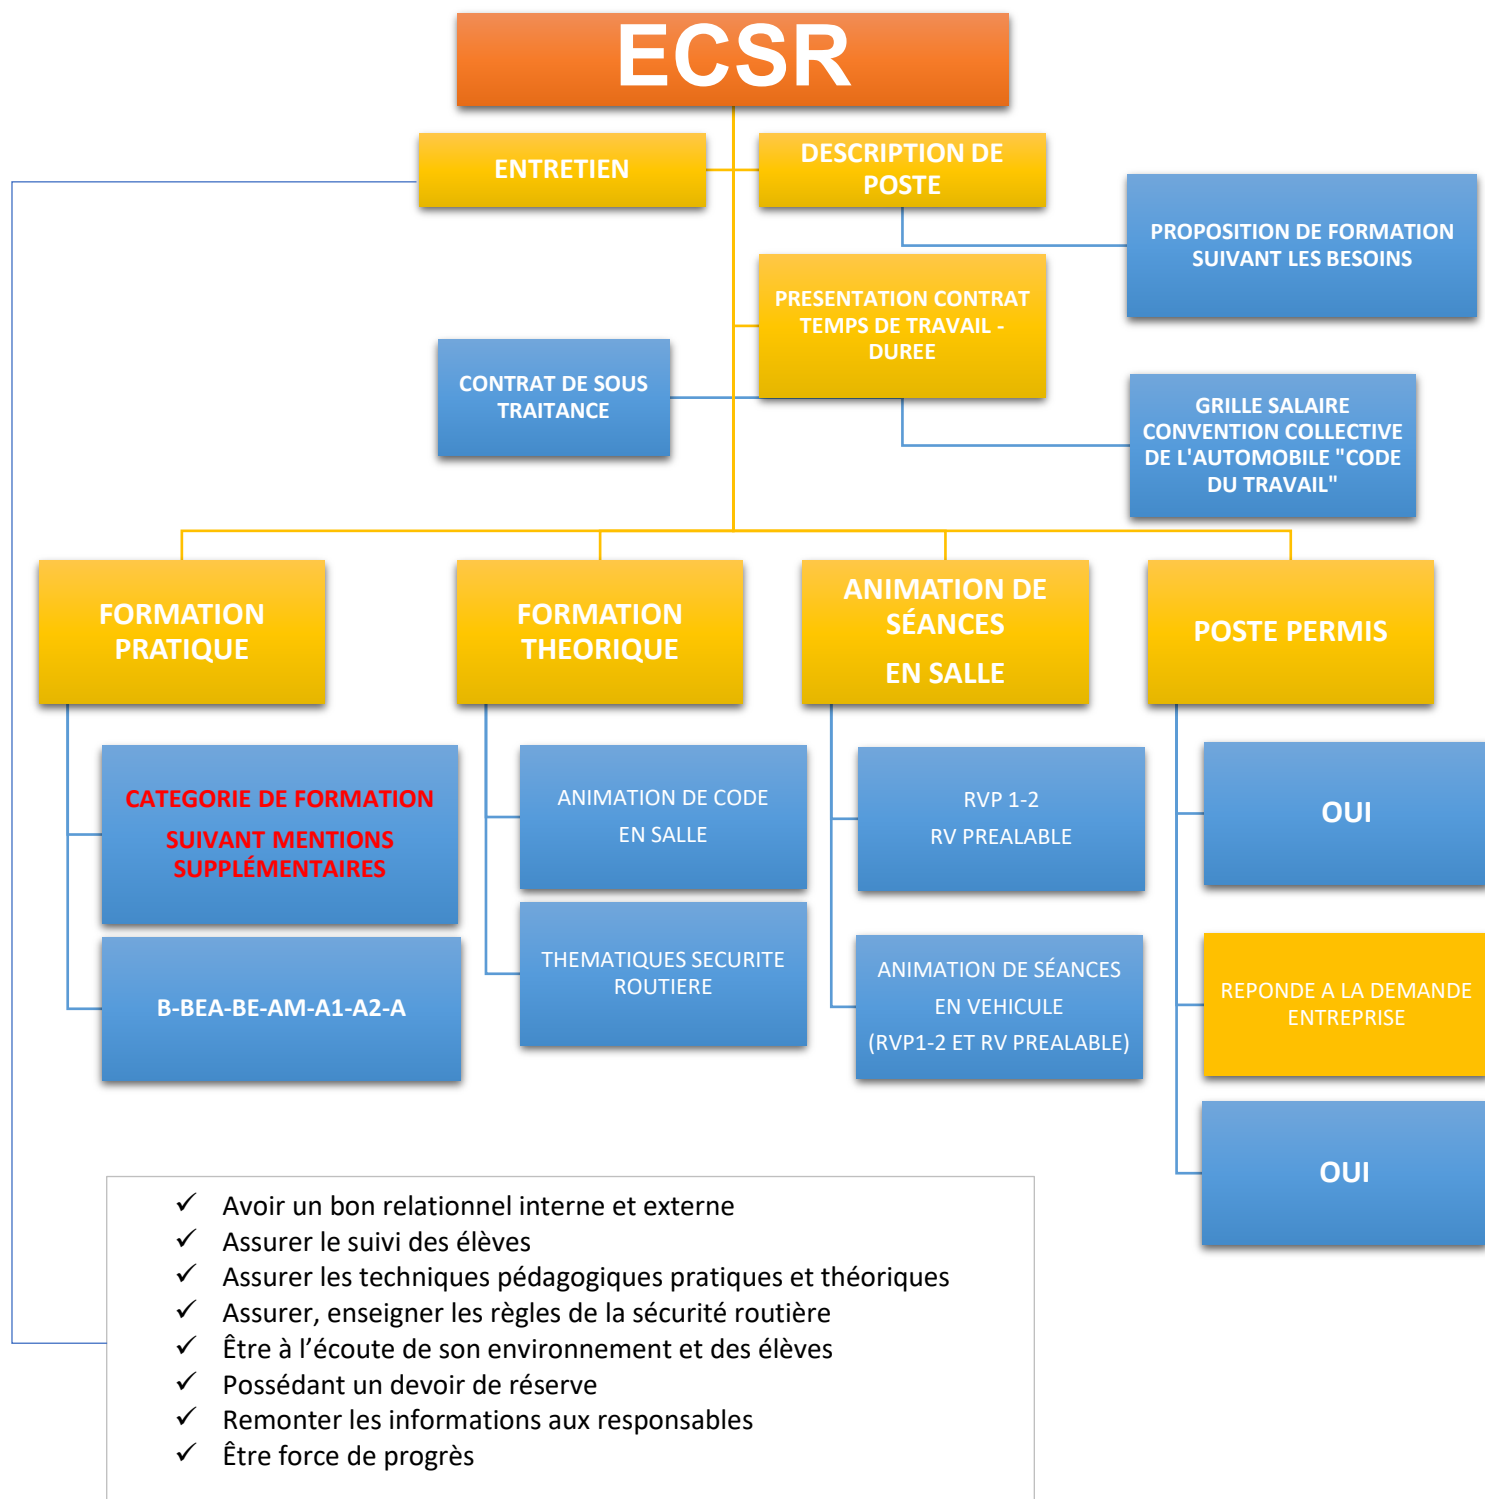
ECSR

ENTRETIEN

DESCRIPTION DE POSTE

PROPOSITION DE FORMATION SUIVANT LES BESOINS

PRESENTATION CONTRAT TEMPS DE TRAVAIL - DUREE

CONTRAT DE SOUS TRAITANCE

GRILLE SALAIRE CONVENTION COLLECTIVE DE L'AUTOMOBILE "CODE DU TRAVAIL"

FORMATION PRATIQUE

FORMATION THEORIQUE

ANIMATION DE SÉANCES EN SALLE

POSTE PERMIS

CATEGORIE DE FORMATION SUIVANT MENTIONS SUPPLÉMENTAIRES

B-BEA-BE-AM-A1-A2-A

ANIMATION DE CODE EN SALLE

THEMATIQUES SECURITE ROUTIERE

RVP 1-2
RV PREALABLE

ANIMATION DE SÉANCES EN VEHICULE (RVP1-2 ET RV PREALABLE)

OUI

REPONDE A LA DEMANDE ENTREPRISE

OUI

✓ Avoir un bon relationnel interne et externe
✓ Assurer le suivi des élèves
✓ Assurer les techniques pédagogiques pratiques et théoriques
✓ Assurer, enseigner les règles de la sécurité routière
✓ Être à l’écoute de son environnement et des élèves
✓ Possédant un devoir de réserve
✓ Remonter les informations aux responsables
✓ Être force de progrès